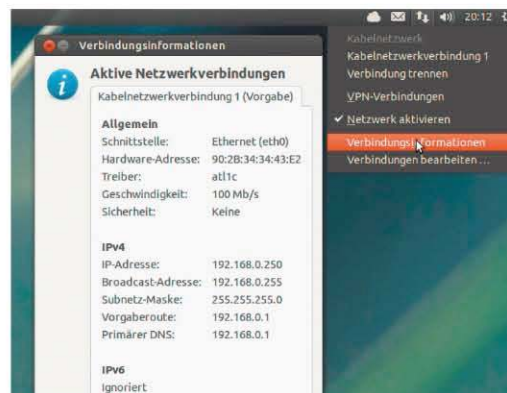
20:12

Verbindungsinformationen

Aktive Netzwerkverbindungen

Kabelnetzwerkverbindung 1 (Vorgabe)

Allgemein

| | |
|---|---|
| Schnittstelle: | Ethernet (eth0) |
| Hardware-Adresse: | 90:2B:34:34:43:E2 |
| Treiber: | atl1c |
| Geschwindigkeit: | 100 Mb/s |
| Sicherheit: | Keine |

IPv4

| | |
|---|---|
| IP-Adresse: | 192.168.0.250 |
| Broadcast-Adresse: | 192.168.0.255 |
| Subnetz-Maske: | 255.255.255.0 |
| Vorgaberoute: | 192.168.0.1 |
| Primärer DNS: | 192.168.0.1 |

IPv6

Ignoriert

Kabelnetzwerk
Kabelnetzwerkverbindung 1
Verbindung trennen
VPN-Verbindungen
✓ Netzwerk aktivieren
Verbindungsinformationen
Verbindungen bearbeiten …